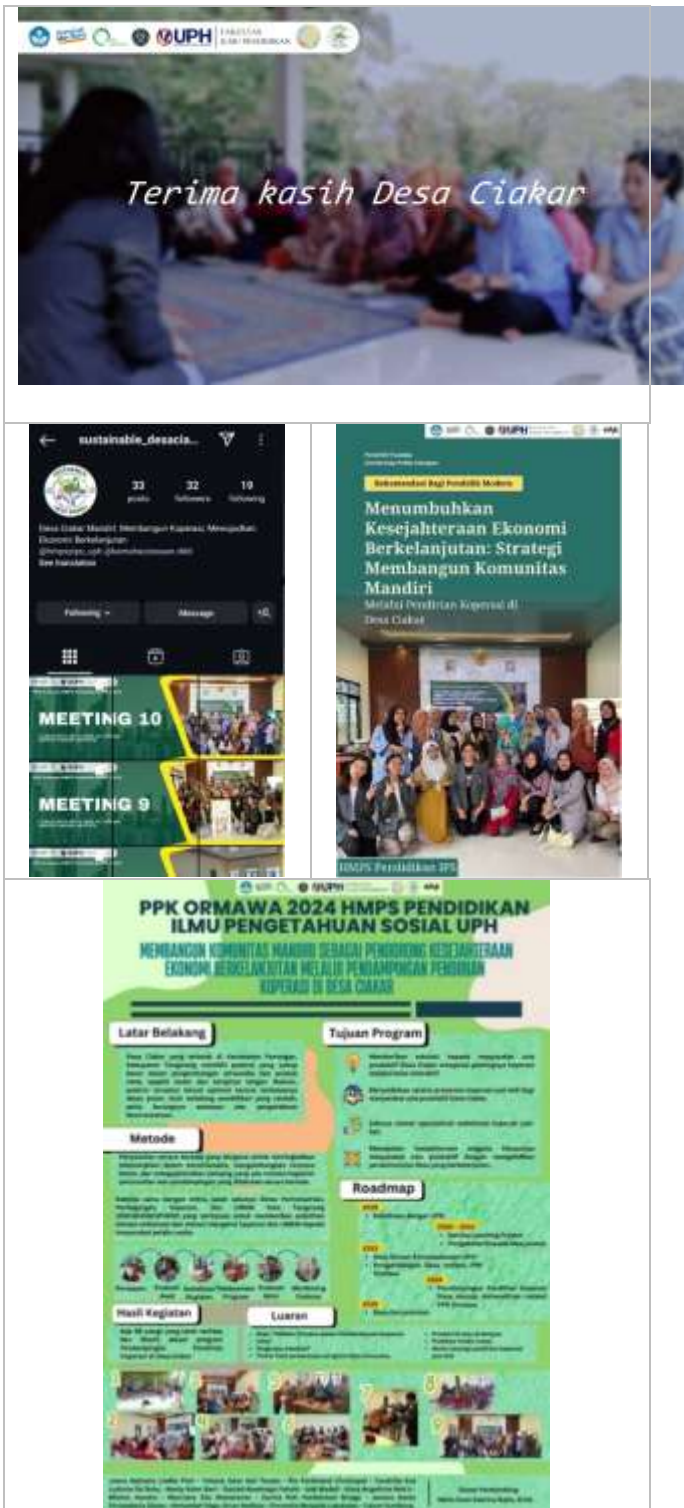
UPH FAKULTAS ILMU PENDIDIKAN

Terima kasih Desa Ciakar

sustainable_desacia...

33 posts 32 followers 19 following

Desa Ciakar Mandiri: Membangun Koperasi, Mewujudkan Ekonomi Berkelanjutan

See translation

Following Message

MEETING 10

MEETING 9

UPH

Rekomendasi Bagi Pendidik Modern

Menumbuhkan Kesejahteraan Ekonomi Berkelanjutan: Strategi Membangun Komunitas Mandiri

Melalui Pendirian Koperasi di Desa Ciakar

HMPS Pendidikan IPS

UPH

PPK ORMAWA 2024 HMPS PENDIDIKAN ILMU PENGETAHUAN SOSIAL UPH

MEMBANGUN KOMUNITAS MANDIRI SEBAGAI PENDORONG KESEJAHTERAAN EKONOMI BERKELANJUTAN MELALUI PENDAMPINGAN PENDIRIAN KOPERASI DI DESA CIAKAR

Latar Belakang

Tujuan Program

Metode

Roadmap

Hasil Kegiatan

Luaran

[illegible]